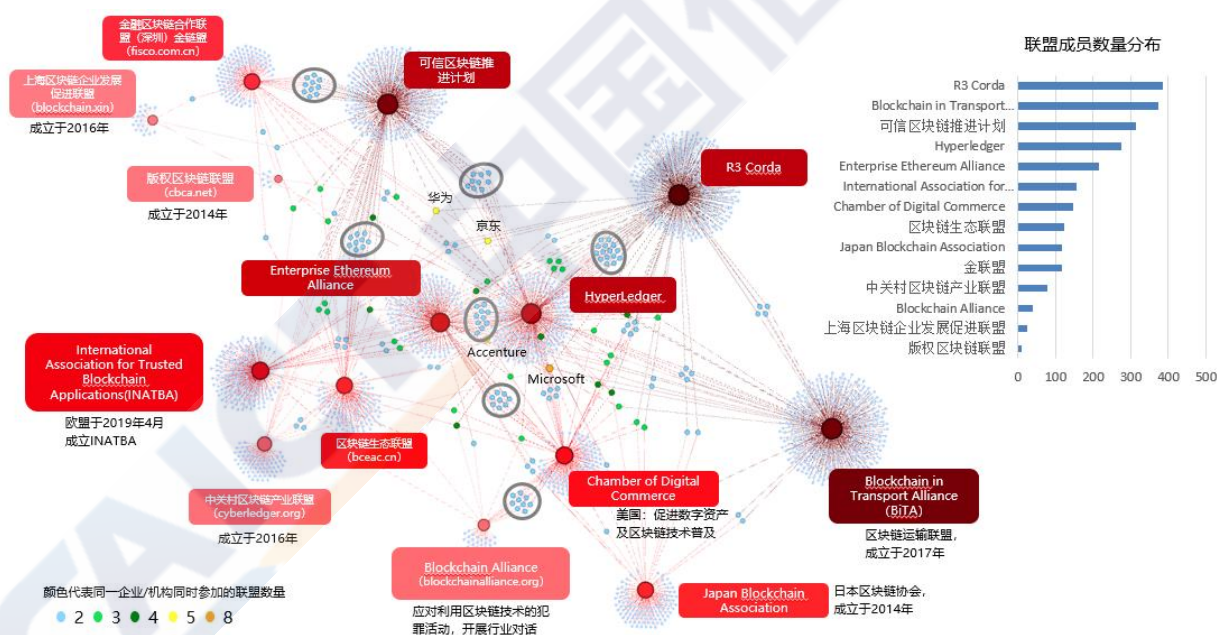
金融区块链合作联盟（深圳）金链盟 (fisco.com.cn)

上海区块链企业发展促进联盟 (blockchain.xin)
成立于2016年

可信区块链推进计划

版权区块链联盟 (cbca.net)
成立于2014年

华为

京东

R3 Corda

Enterprise Ethereum Alliance

HyperLedger

International Association for Trusted Blockchain Applications(INATBA)
欧盟于2019年4月成立INATBA

Accenture

Microsoft

区块链生态联盟 (bceac.cn)

中关村区块链产业联盟 (cyberledger.org)
成立于2016年

Chamber of Digital Commerce
美国：促进数字资产及区块链技术普及

Blockchain in Transport Alliance (BiTA)
区块链运输联盟，成立于2017年

Blockchain Alliance (blockchainalliance.org)
应对利用区块链技术的犯罪活动，开展行业对话

Japan Blockchain Association
日本区块链协会，成立于2014年

颜色代表同一企业/机构同时参加的联盟数量
2 3 4 5 8

联盟成员数量分布

R3 Corda
Blockchain in Transport...
可信区块链推进计划
Hyperledger
Enterprise Ethereum Alliance
International Association for...
Chamber of Digital Commerce
区块链生态联盟
Japan Blockchain Association
金联盟
中关村区块链产业联盟
Blockchain Alliance
上海区块链企业发展促进联盟
版权区块链联盟

0 100 200 300 400 500